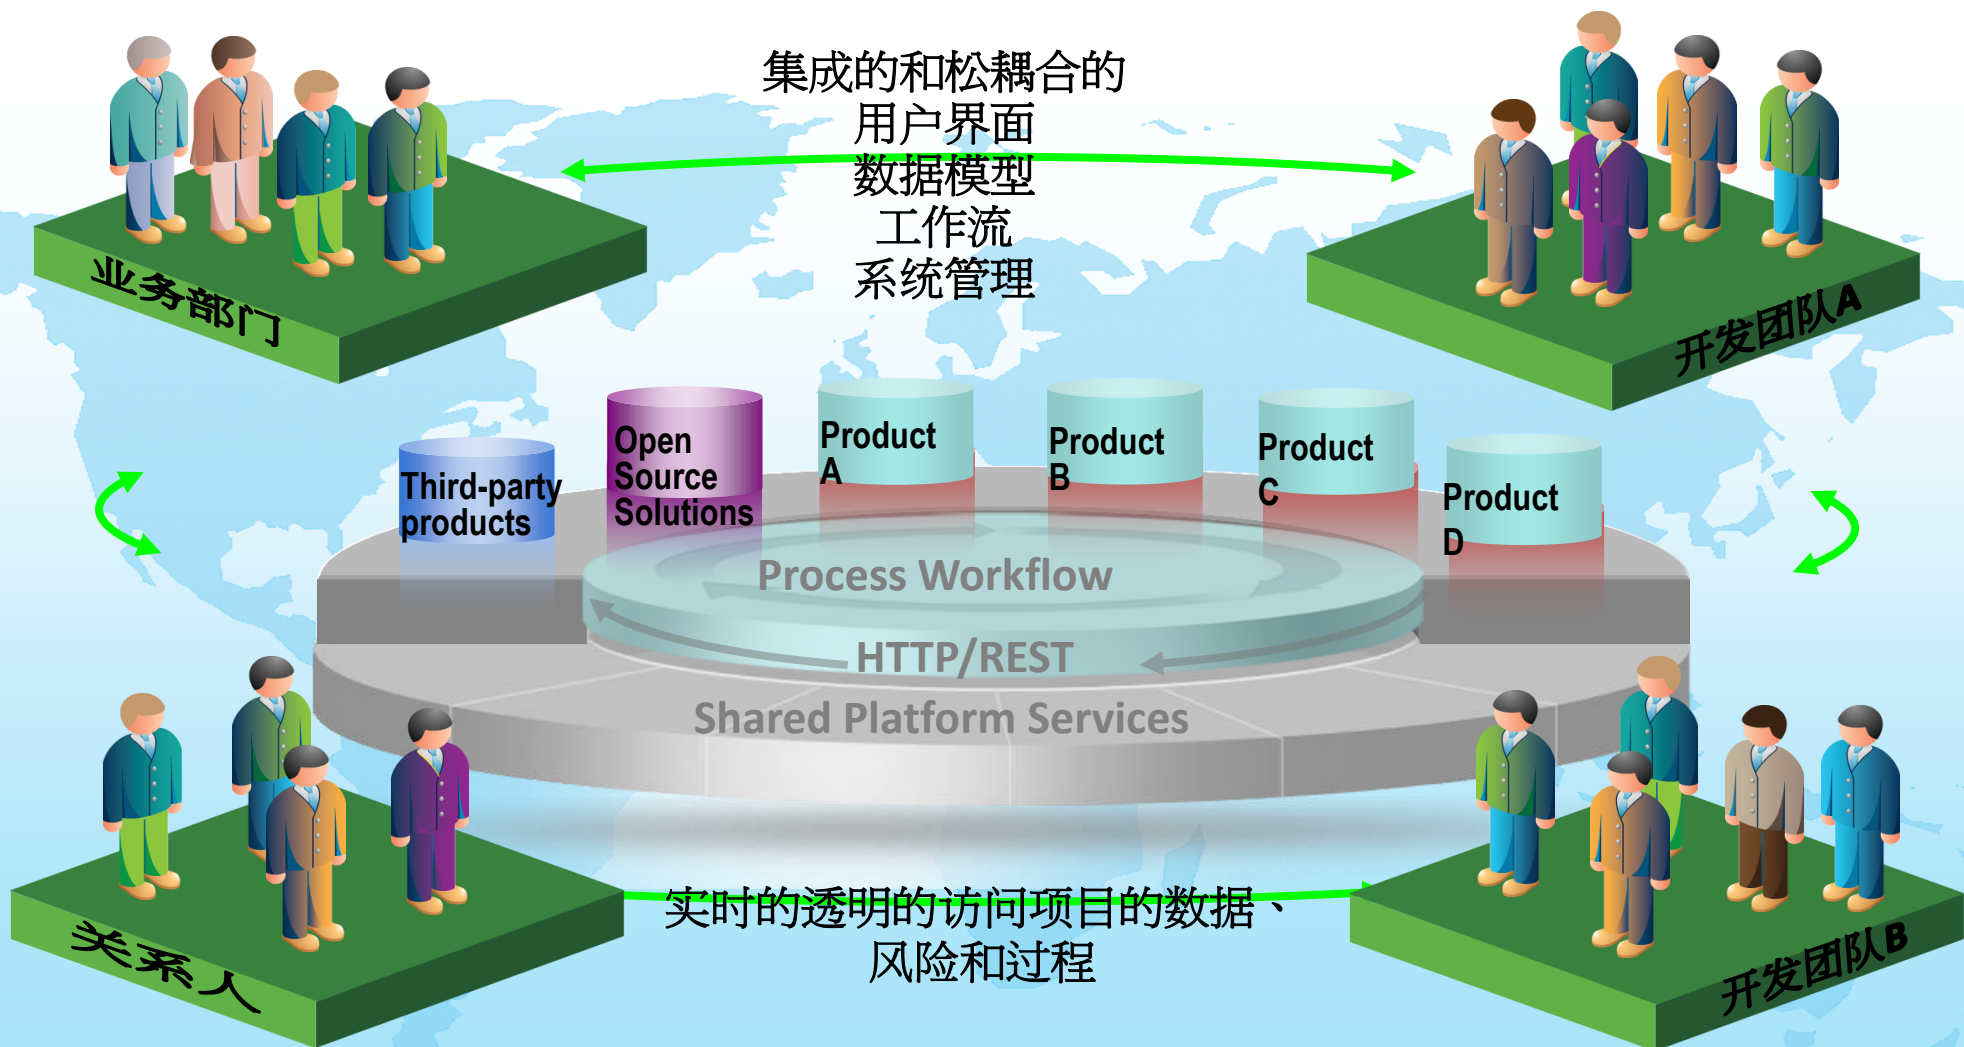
集成的和松耦合的
用户界面
数据模型
工作流
系统管理

业务部门

开发团队A

Third-party products

Open Source Solutions

Product A

Product B

Product C

Product D

Process Workflow

HTTP/REST

Shared Platform Services

关系人

开发团队B

实时的透明的访问项目的数据、风险和过程